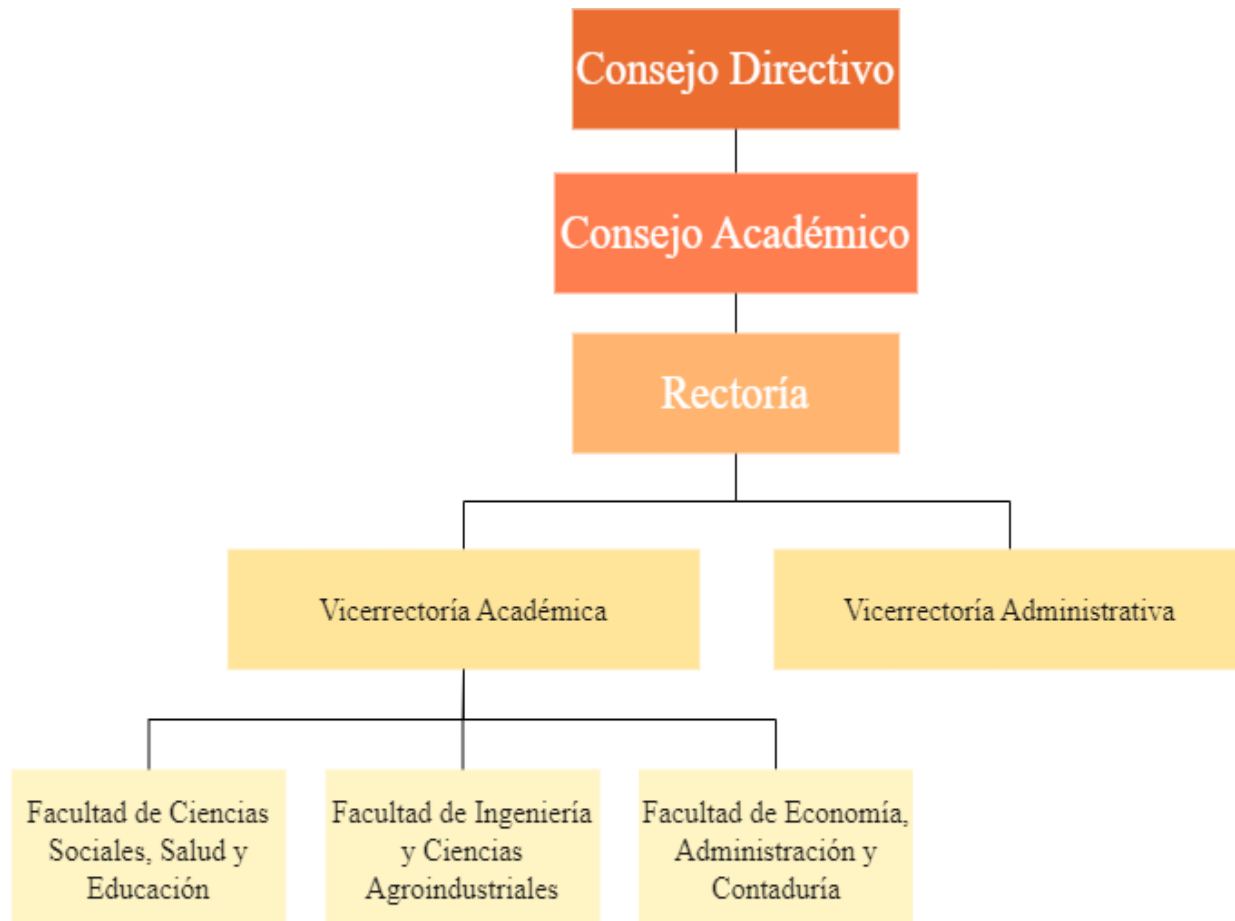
Consejo Directivo

Consejo Académico

Rectoría

Vicerrectoría Académica

Vicerrectoría Administrativa

Facultad de Ciencias Sociales, Salud y Educación

Facultad de Ingeniería y Ciencias Agroindustriales

Facultad de Economía, Administración y Contaduría